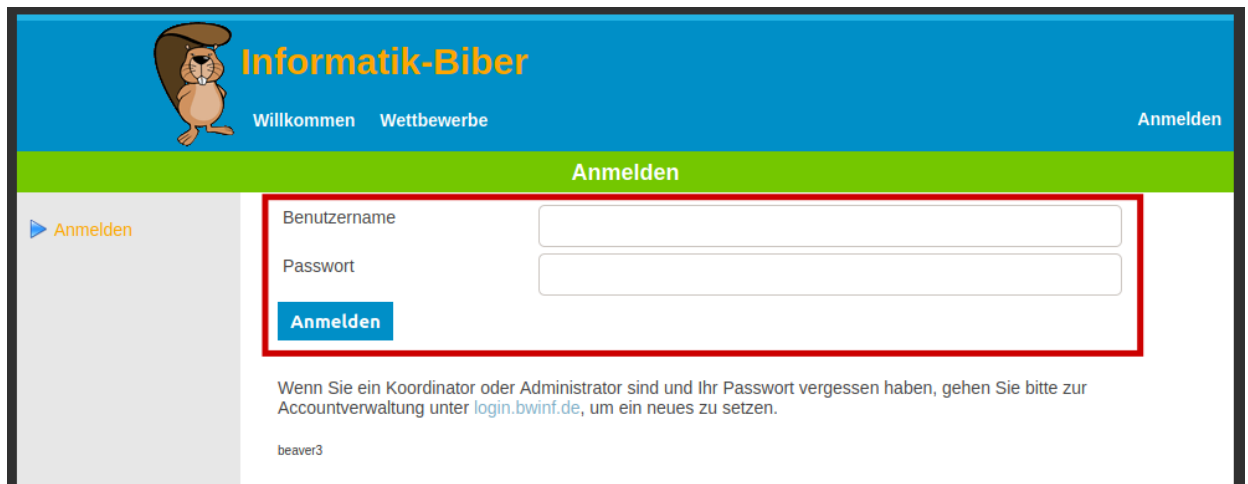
Informatik-Biber

Willkommen Wettbewerbe

Anmelden

Anmelden

Anmelden

Benutzername

Passwort

Anmelden

Wenn Sie ein Koordinator oder Administrator sind und Ihr Passwort vergessen haben, gehen Sie bitte zur Accountverwaltung unter login.bwinf.de, um ein neues zu setzen.

beaver3